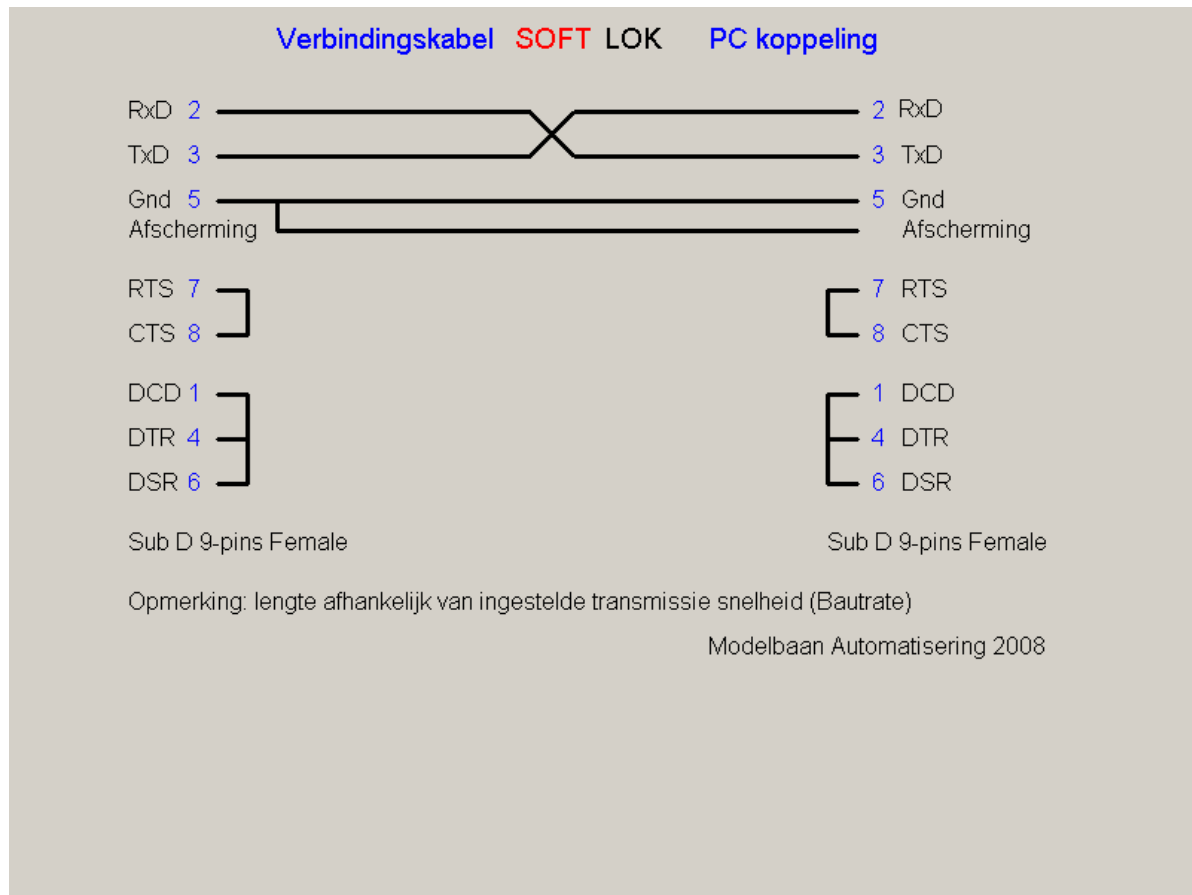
Verbindingskabel SOFT LOK PC koppeling

RxD 2
TxD 3
Gnd 5
Afscherming

2 RxD
3 TxD
5 Gnd
Afscherming

RTS 7
CTS 8

7 RTS
8 CTS

DCD 1
DTR 4
DSR 6

1 DCD
4 DTR
6 DSR

Sub D 9-pins Female

Sub D 9-pins Female

Opmerking: lengte afhankelijk van ingestelde transmissie snelheid (Bautrate)

Modelbaan Automatisering 2008